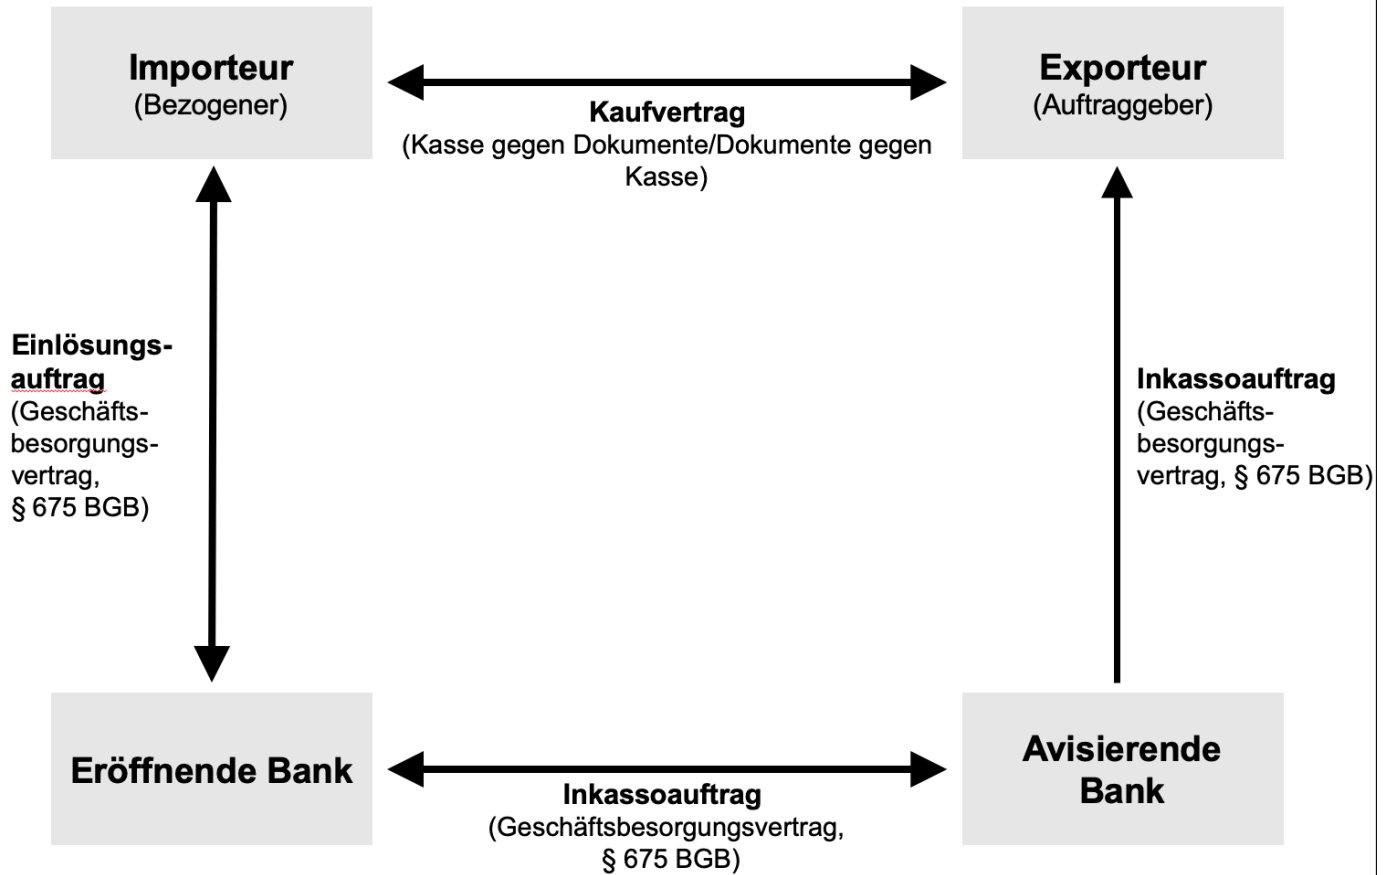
Importeur
(Bezogener)

Kaufvertrag
(Kasse gegen Dokumente/Dokumente gegen Kasse)

Exporteur
(Auftraggeber)

Einlösungsauftrag
(Geschäftsbesorgungsvertrag, § 675 BGB)

Inkassoauftrag
(Geschäftsbesorgungsvertrag, § 675 BGB)

Eröffnende Bank

Inkassoauftrag
(Geschäftsbesorgungsvertrag, § 675 BGB)

Avisierende Bank